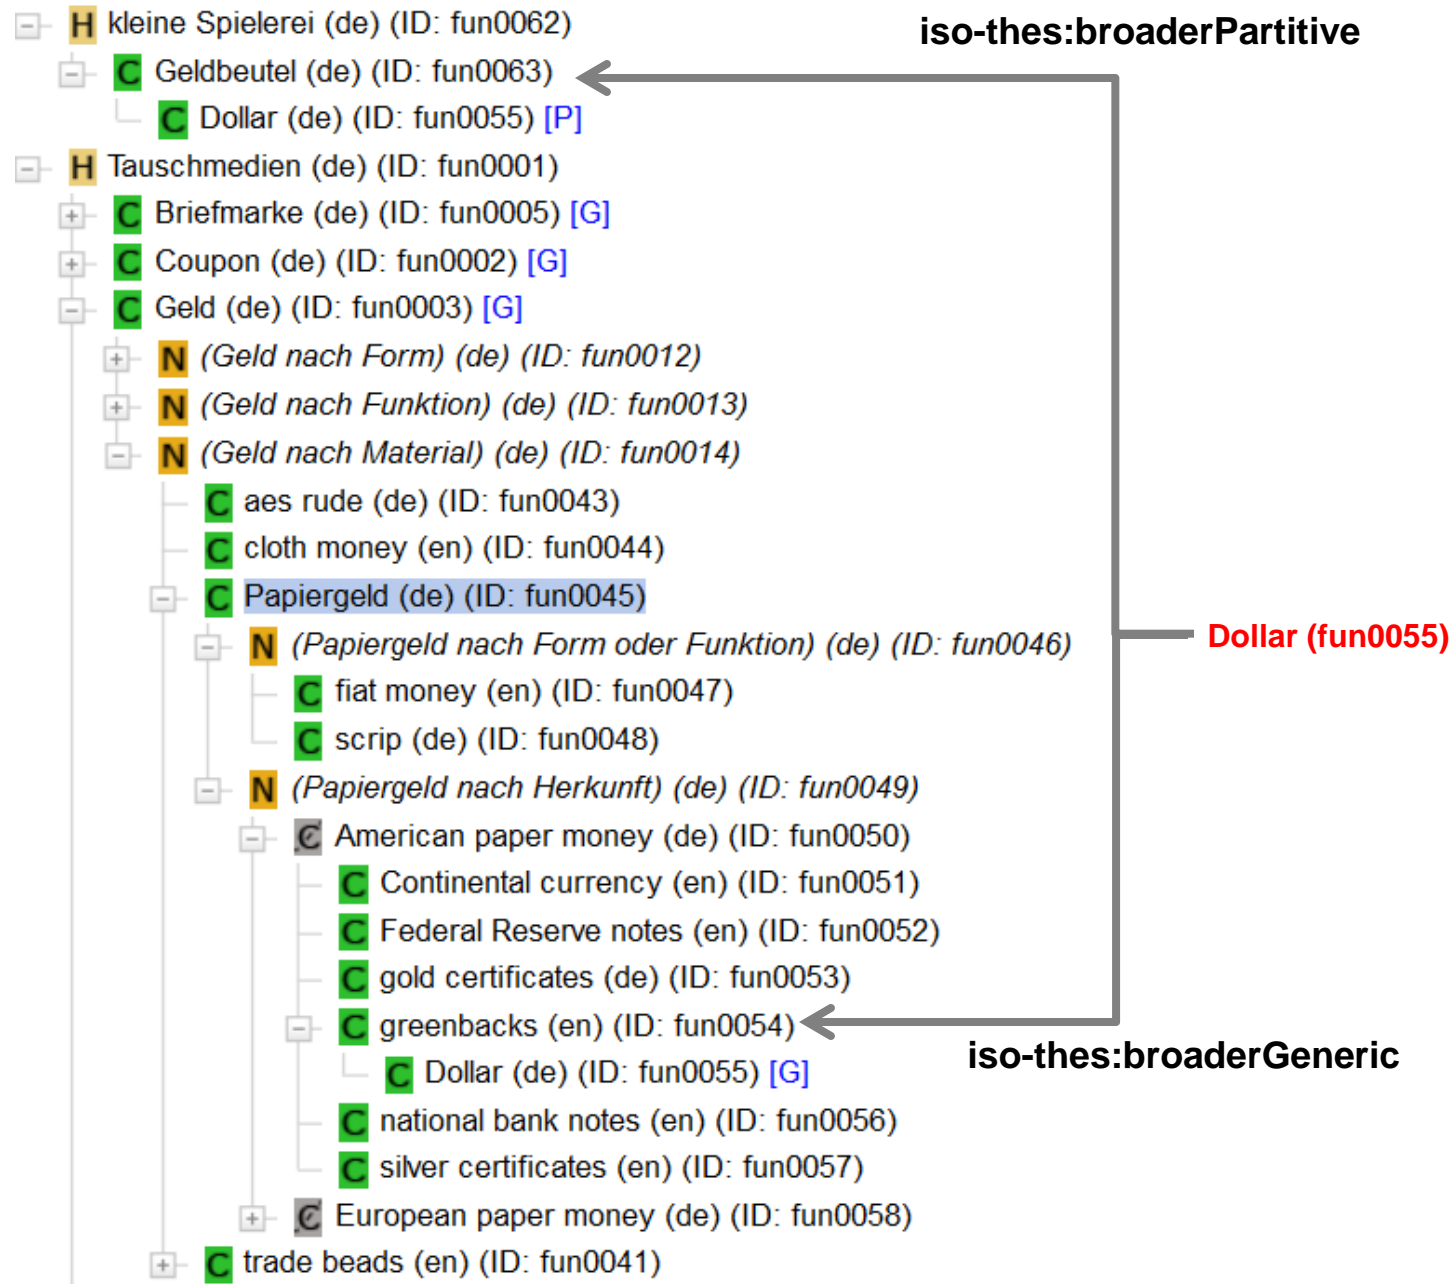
H kleine Spielerei (de) (ID: fun0062)
C Geldbeutel (de) (ID: fun0063)
C Dollar (de) (ID: fun0055) [P]
H Tauschmedien (de) (ID: fun0001)
C Briefmarke (de) (ID: fun0005) [G]
C Coupon (de) (ID: fun0002) [G]
C Geld (de) (ID: fun0003) [G]
N (Geld nach Form) (de) (ID: fun0012)
N (Geld nach Funktion) (de) (ID: fun0013)
N (Geld nach Material) (de) (ID: fun0014)
C aes rude (de) (ID: fun0043)
C cloth money (en) (ID: fun0044)
C Papiergeld (de) (ID: fun0045)
N (Papiergeld nach Form oder Funktion) (de) (ID: fun0046)
C fiat money (en) (ID: fun0047)
C scrip (de) (ID: fun0048)
N (Papiergeld nach Herkunft) (de) (ID: fun0049)
C American paper money (de) (ID: fun0050)
C Continental currency (en) (ID: fun0051)
C Federal Reserve notes (en) (ID: fun0052)
C gold certificates (de) (ID: fun0053)
C greenbacks (en) (ID: fun0054)
C Dollar (de) (ID: fun0055) [G]
C national bank notes (en) (ID: fun0056)
C silver certificates (en) (ID: fun0057)
C European paper money (de) (ID: fun0058)
C trade beads (en) (ID: fun0041)

iso-thes:broaderPartitive
Dollar (fun0055)
iso-thes:broaderGeneric